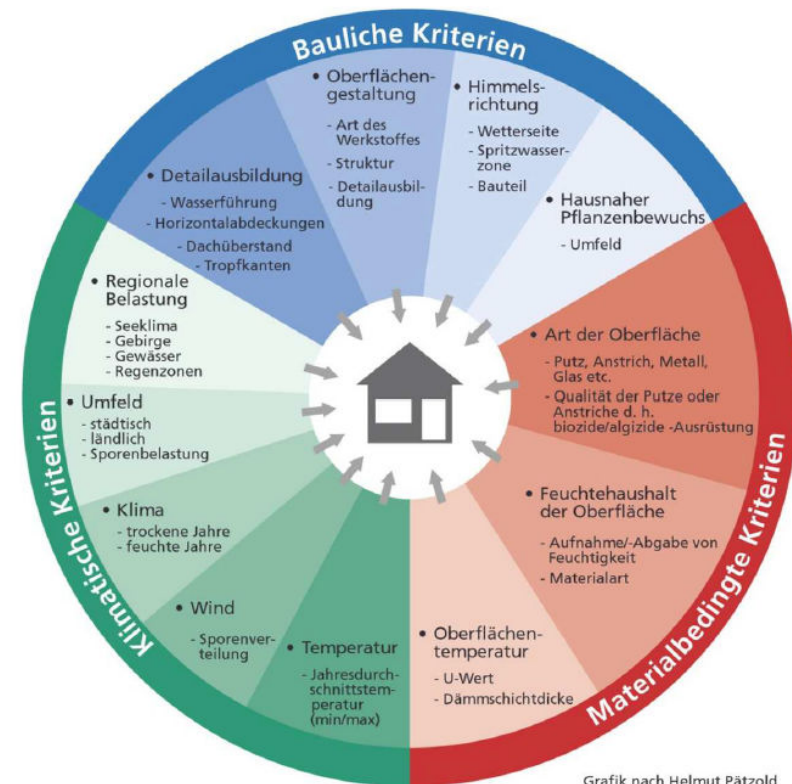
Bauliche Kriterien

• Oberflächengestaltung
- Art des Werkstoffes
- Struktur
- Detailausbildung

• Himmelsrichtung
- Wetterseite
- Spritzwasserzone
- Bauteil

• Hausnaher Pflanzenbewuchs
- Umfeld

• Detailausbildung
- Wasserführung
- Horizontalabdeckungen
- Dachüberstand
- Tropfkanten

Materialbedingte Kriterien

• Art der Oberfläche
- Putz, Anstrich, Metall, Glas etc.
- Qualität der Putze oder Anstriche d. h. biozide/algizide -Ausrüstung

• Feuchtehaushalt der Oberfläche
- Aufnahme/-Abgabe von Feuchtigkeit
- Materialart

• Oberflächentemperatur
- U-Wert
- Dämmschichtdicke

Klimatische Kriterien

• Regionale Belastung
- Seeklima
- Gebirge
- Gewässer
- Regenzonen

• Umfeld
- städtisch
- ländlich
- Sporenbelastung

• Klima
- trockene Jahre
- feuchte Jahre

• Wind
- Sporenverteilung

• Temperatur
- Jahresdurchschnittstemperatur (min/max)

Grafik nach Helmut Pätzold